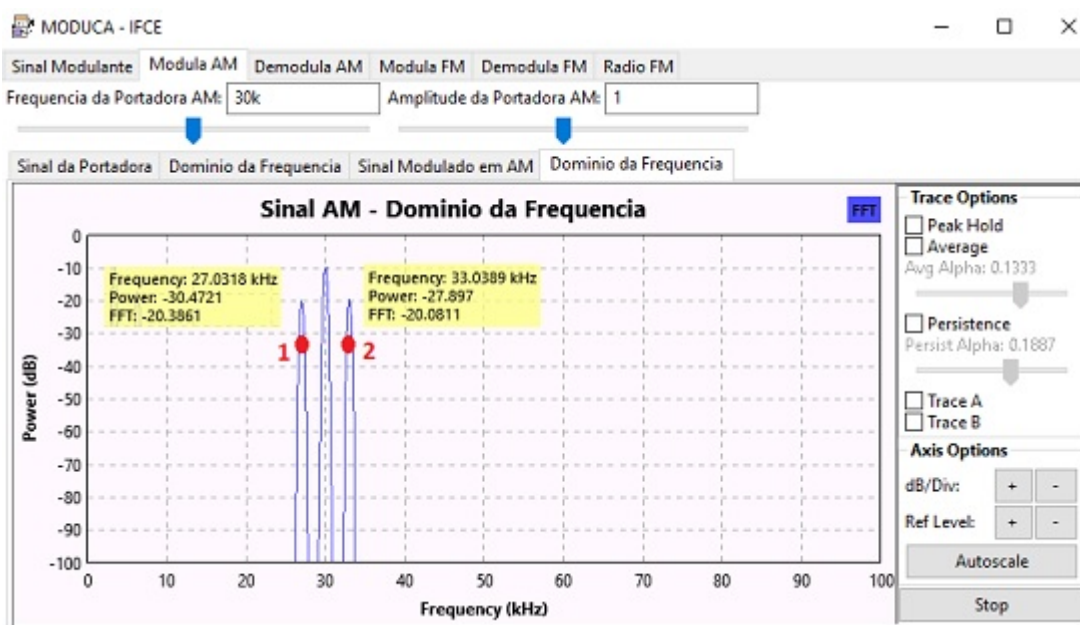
MODUCA - IFCE

Sinal Modulante | Modula AM | Demodula AM | Modula FM | Demodula FM | Radio FM

Frequencia da Portadora AM: 30k
Amplitude da Portadora AM: 1

Sinal da Portadora | Dominio da Frequencia | Sinal Modulado em AM | Dominio da Frequencia

Sinal AM - Dominio da Frequencia

FFT

Frequency: 27.0318 kHz
Power: -30.4721
FFT: -20.3861

Frequency: 33.0389 kHz
Power: -27.897
FFT: -20.0811

1
2

Power (dB)
0
-10
-20
-30
-40
-50
-60
-70
-80
-90
-100

0 10 20 30 40 50 60 70 80 90 100
Frequency (kHz)

Trace Options
Peak Hold
Average
Avg Alpha: 0.1333
Persistence
Persist Alpha: 0.1887
Trace A
Trace B
Axis Options
dB/Div: + -
Ref Level: + -
Autoscale
Stop